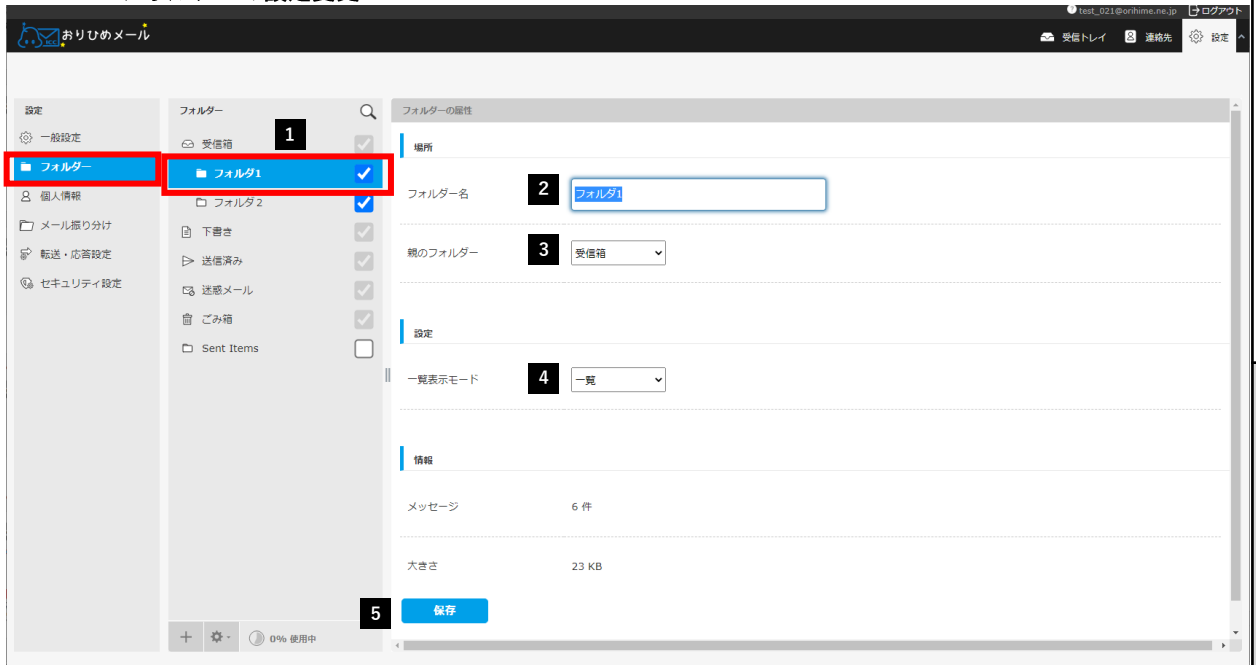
test_021@orihime.ne.jp ログアウト
おりひめメール
受信トレイ 連絡先 設定

設定
一般設定
フォルダー
個人情報
メール振り分け
転送・応答設定
セキュリティ設定

フォルダー
受信箱
1
フォルダ1
フォルダ2
下書き
送信済み
迷惑メール
ごみ箱
Sent Items
0% 使用中

フォルダーの属性
場所
フォルダー名
2
フォルダ1
親のフォルダー
3
受信箱
設定
一覧表示モード
4
一覧
情報
メッセージ
6 件
大きさ
23 KB
5
保存